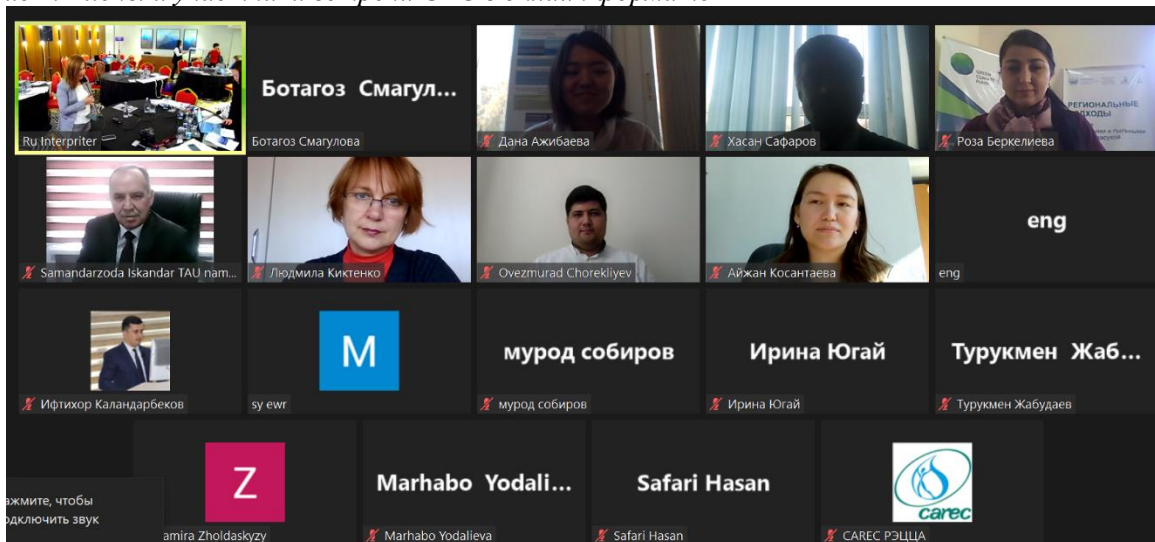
Ru Interpriter

Ботагоз Смагул...

Ботагоз Смагулова

Дана Ажибаева

Хасан Сафаров

РЕГИОНАЛЬНЫЕ ХОДЫ

Роза Беркелиева

Samandarzoda Iskandar TAU nam...

Людмила Киктенко

Ovezmurad Chorekliyev

Айжан Косантаева

eng

eng

Ифтихор Каландарбеков

M

sy ewr

мурод собиров

мурод собиров

Ирина Югай

Ирина Югай

Турукмен Жаб...

Турукмен Жабудаев

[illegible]ажмите, чтобы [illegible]дключить звук

Z

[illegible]amira Zholdaskyzy

Marhabo Yodali...

Marhabo Yodalieva

Safari Hasan

Safari Hasan

carec

CAREC РЭЦЦА